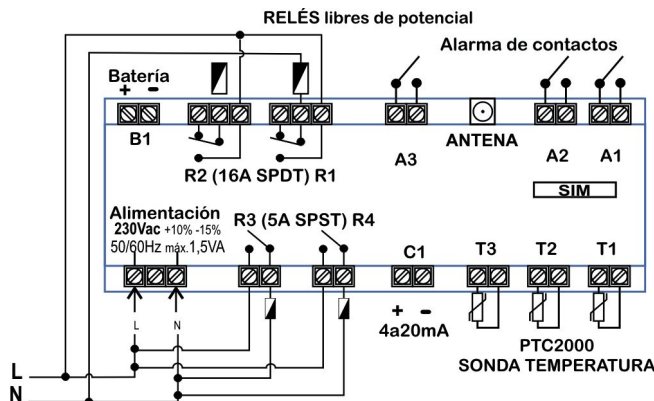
RELÉS libres de potencial

Alarma de contactos

Batería
+ -

B1

R2 (16A SPDT) R1

A3

ANTENA

A2 A1

SIM

Alimentación
230Vac +10% -15%
50/60Hz máx.1,5VA

R3 (5A SPST) R4

C1

T3 T2 T1

L N

+ -
4a20mA

PTC2000
SONDA TEMPERATURA

L
N